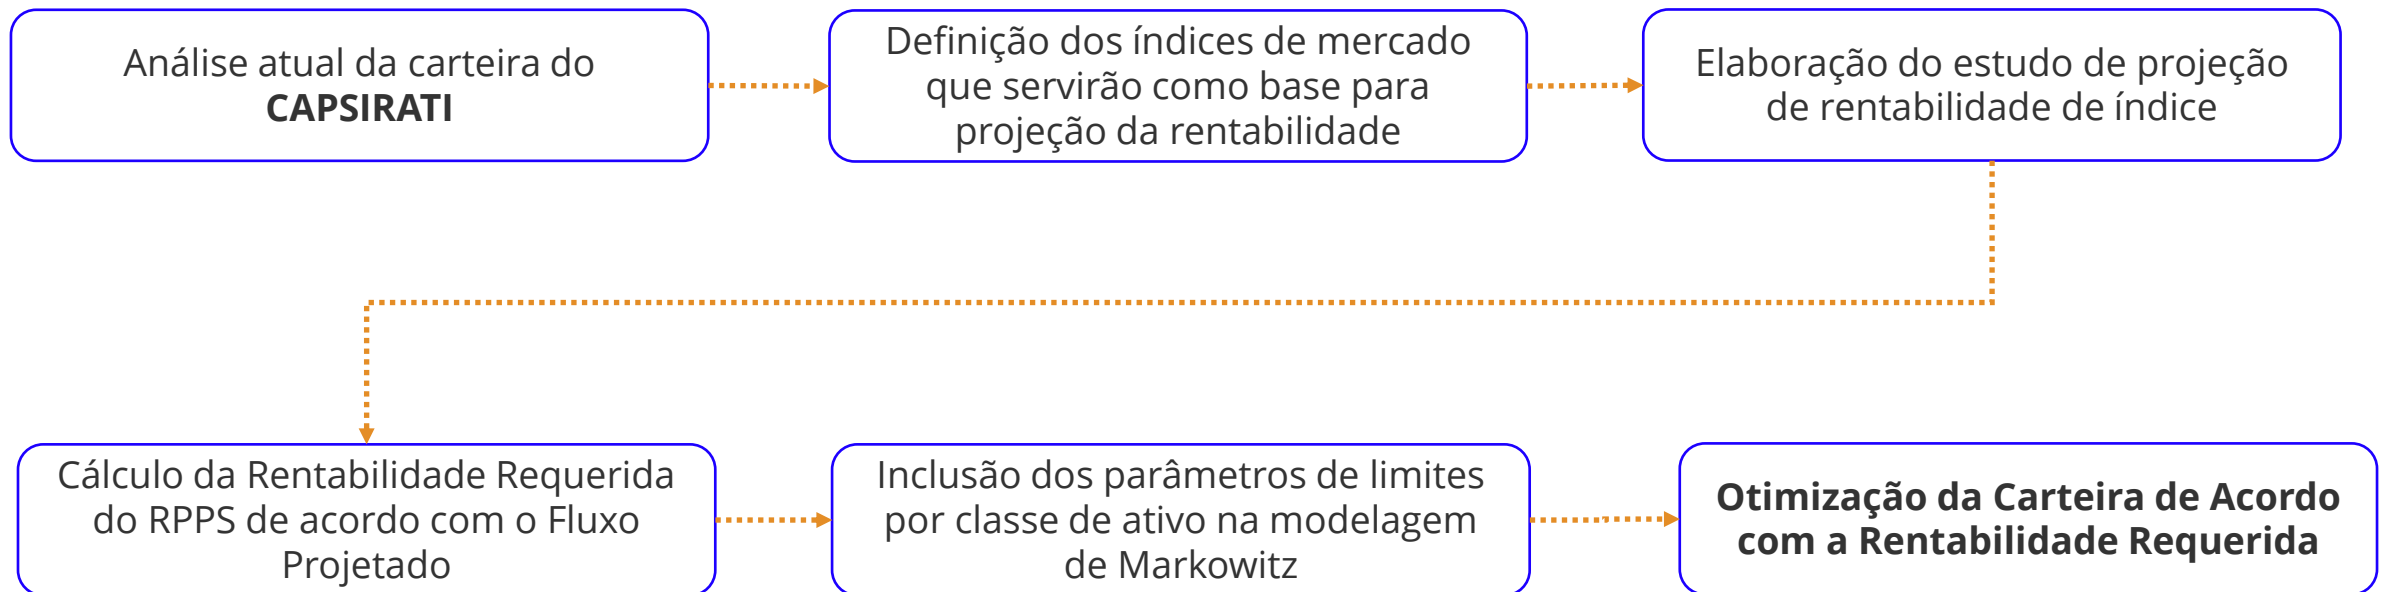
Análise atual da carteira do **CAPSIRATI**

Definição dos índices de mercado que servirão como base para projeção da rentabilidade

Elaboração do estudo de projeção de rentabilidade de índice

Cálculo da Rentabilidade Requerida do RPPS de acordo com o Fluxo Projetado

Inclusão dos parâmetros de limites por classe de ativo na modelagem de Markowitz

**Otimização da Carteira de Acordo com a Rentabilidade Requerida**